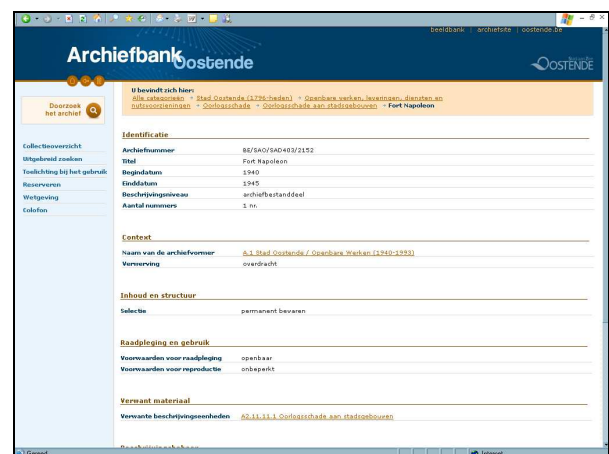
beeldbank | archiefsite | oostende.be

Archiefbank Oostende

OOSTENDE

Doorzoek het archief

U bevindt zich hier:
Alle categorieën > Stad Oostende (1796-heden) > Openbare werken, leveringen, diensten en nutsvoorzieningen > Oorlogsschade > Oorlogsschade aan stadsgebouwen > Fort Napoleon

Collectieoverzicht
Uitgebreid zoeken
Toelichting bij het gebruik
Reserveren
Wetgeving
Colofon

Identificatie

| | |
|---|---|
| Archiefnummer | BE/SAO/SAD403/2152 |
| Titel | Fort Napoleon |
| Begindatum | 1940 |
| Einddatum | 1945 |
| Beschrijvingsniveau | archiefbestanddeel |
| Aantal nummers | 1 nr. |

Context

| | |
|---|---|
| Naam van de archiefvormer | A.1 Stad Oostende / Openbare Werken (1940-1993) |
| Verwerving | overdracht |

Inhoud en structuur

| | |
|---|---|
| Selectie | permanent bewaren |

Raadpleging en gebruik

| | |
|---|---|
| Voorwaarden voor raadpleging | openbaar |
| Voorwaarden voor reproductie | onbeperkt |

Verwant materiaal

| | |
|---|---|
| Verwante beschrijvingseenheden | A2.11.11.1 Oorlogsschade aan stadsgebouwen |

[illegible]

Gereed
Internet